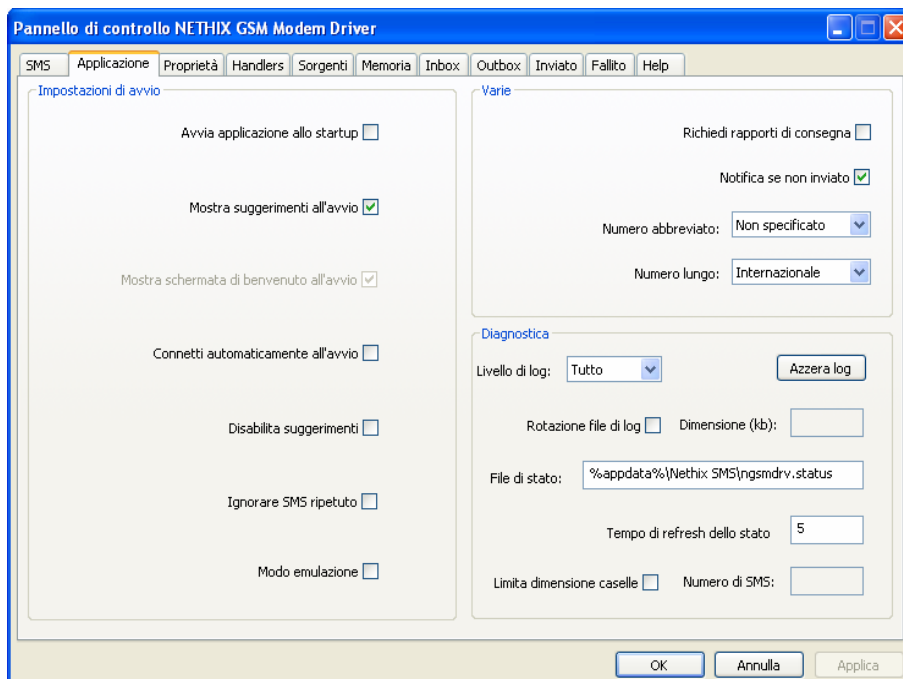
Pannello di controllo NETHIX GSM Modem Driver

SMS | Applicazione | Proprietà | Handlers | Sorgenti | Memoria | Inbox | Outbox | Inviato | Fallito | Help

Impostazioni di avvio

Avvia applicazione allo startup

Mostra suggerimenti all'avvio

Mostra schermata di benvenuto all'avvio

Connetti automaticamente all'avvio

Disabilita suggerimenti

Ignorare SMS ripetuto

Modo emulazione

Varie

Richiedi rapporti di consegna

Notifica se non inviato

Numero abbreviato: Non specificato

Numero lungo: Internazionale

Diagnostica

Livello di log: Tutto

Azzera log

Rotazione file di log

Dimensione (kb):

File di stato: %appdata%\Nethix SMS\ngsmdrv.status

Tempo di refresh dello stato 5

Limita dimensione caselle

Numero di SMS:

OK

Annulla

Applica